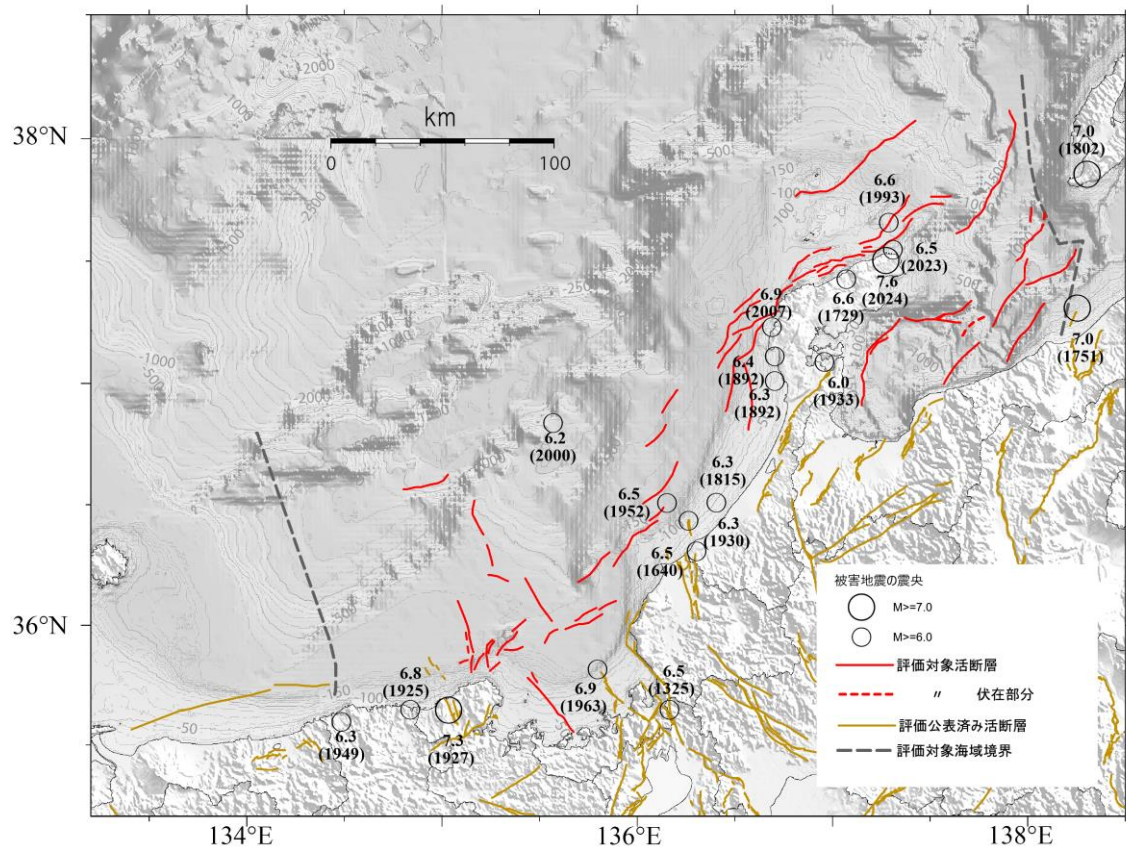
38°N
36°N
134°E
136°E
138°E
km
0
100
-2000
-1000
-2500
-500
-150
-100
-250
-50
6.6
(1993)
6.5
(2023)
7.6
(2024)
7.0
(1802)
6.9
(2007)
6.6
(1729)
7.0
(1751)
6.4
(1892)
6.3
(1892)
6.0
(1933)
6.2
(2000)
6.3
(1815)
6.5
(1952)
6.3
(1930)
6.5
(1640)
6.8
(1925)
6.9
(1963)
6.5
(1325)
6.3
(1949)
7.3
(1927)
被害地震の震央
M>=7.0
M>=6.0
評価対象活断層
〃 伏在部分
評価公表済み活断層
評価対象海域境界